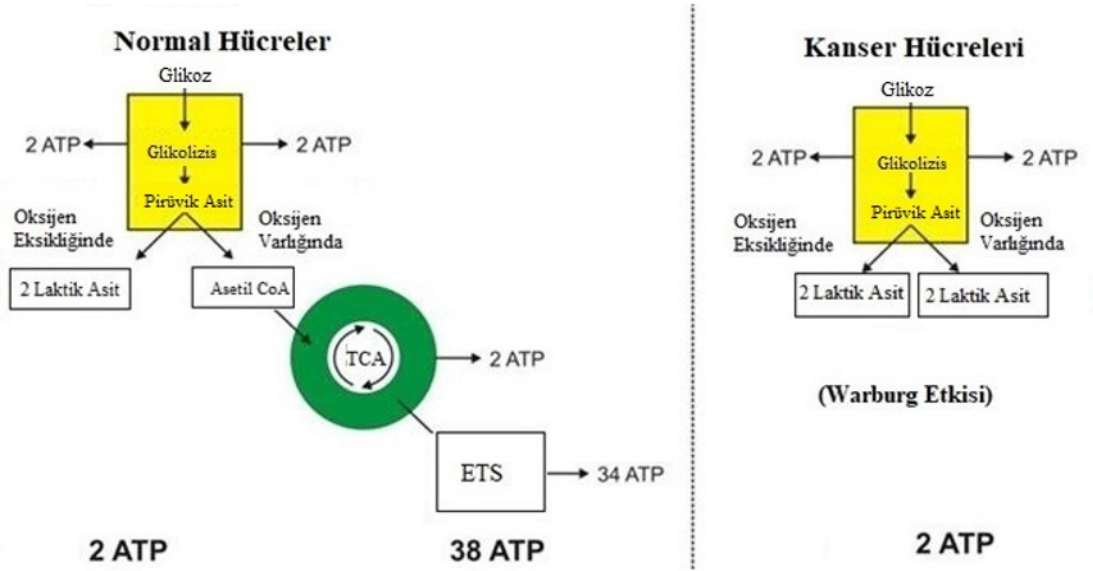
Normal Hücreler

Glikoz

2 ATP

Glikolizis

2 ATP

Pirüvik Asit

Oksijen Eksikliğinde

Oksijen Varlığında

2 Laktik Asit

Asetil CoA

TCA

2 ATP

ETS

34 ATP

2 ATP

38 ATP

Kanser Hücreleri

Glikoz

2 ATP

Glikolizis

2 ATP

Pirüvik Asit

Oksijen Eksikliğinde

Oksijen Varlığında

2 Laktik Asit

2 Laktik Asit

(Warburg Etkisi)

2 ATP